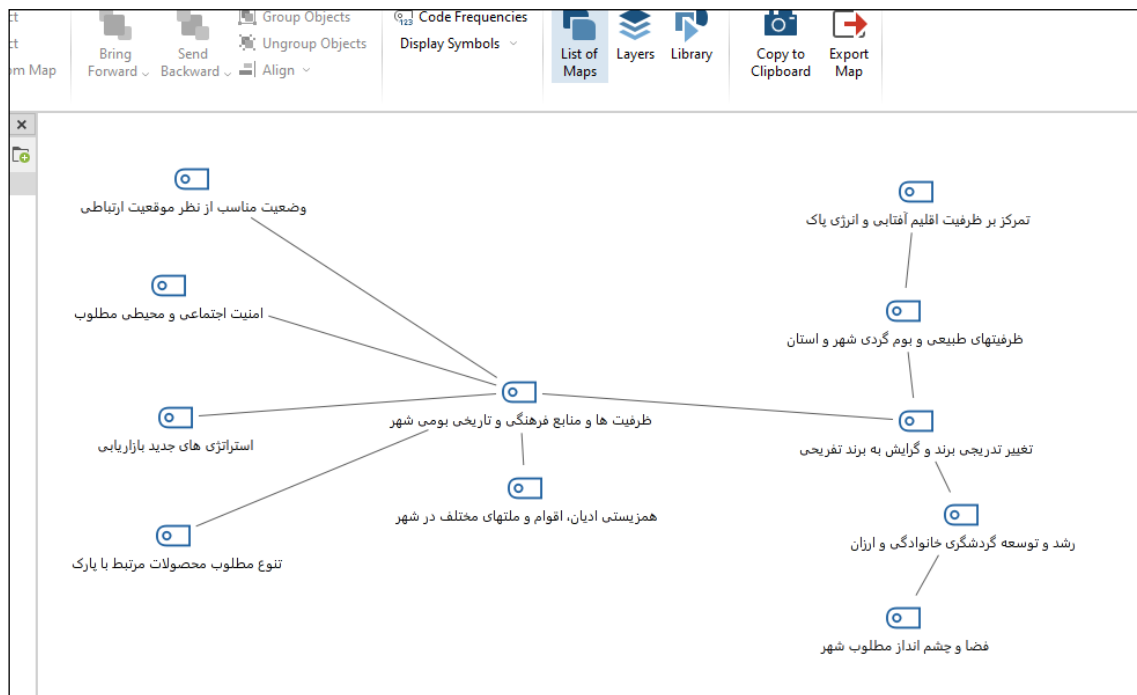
ct
ct
m Map

Bring Forward
Send Backward

Group Objects
Ungroup Objects
Align

Code Frequencies
Display Symbols

List of Maps
Layers
Library
Copy to Clipboard
Export Map

×

وضعیت مناسب از نظر موقعیت ارتباطی

امنیت اجتماعی و محیطی مطلوب

استراتژی های جدید بازاریابی

تنوع مطلوب محصولات مرتبط با پارک

ظرفیت ها و منابع فرهنگی و تاریخی بومی شهر

همزیستی ادیان، اقوام و ملتهای مختلف در شهر

تمرکز بر ظرفیت اقلیم آفتابی و انرژی پاک

ظرفیتهای طبیعی و بوم گردی شهر و استان

تغییر تدریجی برند و گرایش به برند تفریحی

رشد و توسعه گردشگری خانوادگی و ارزان

فضا و چشم انداز مطلوب شهر